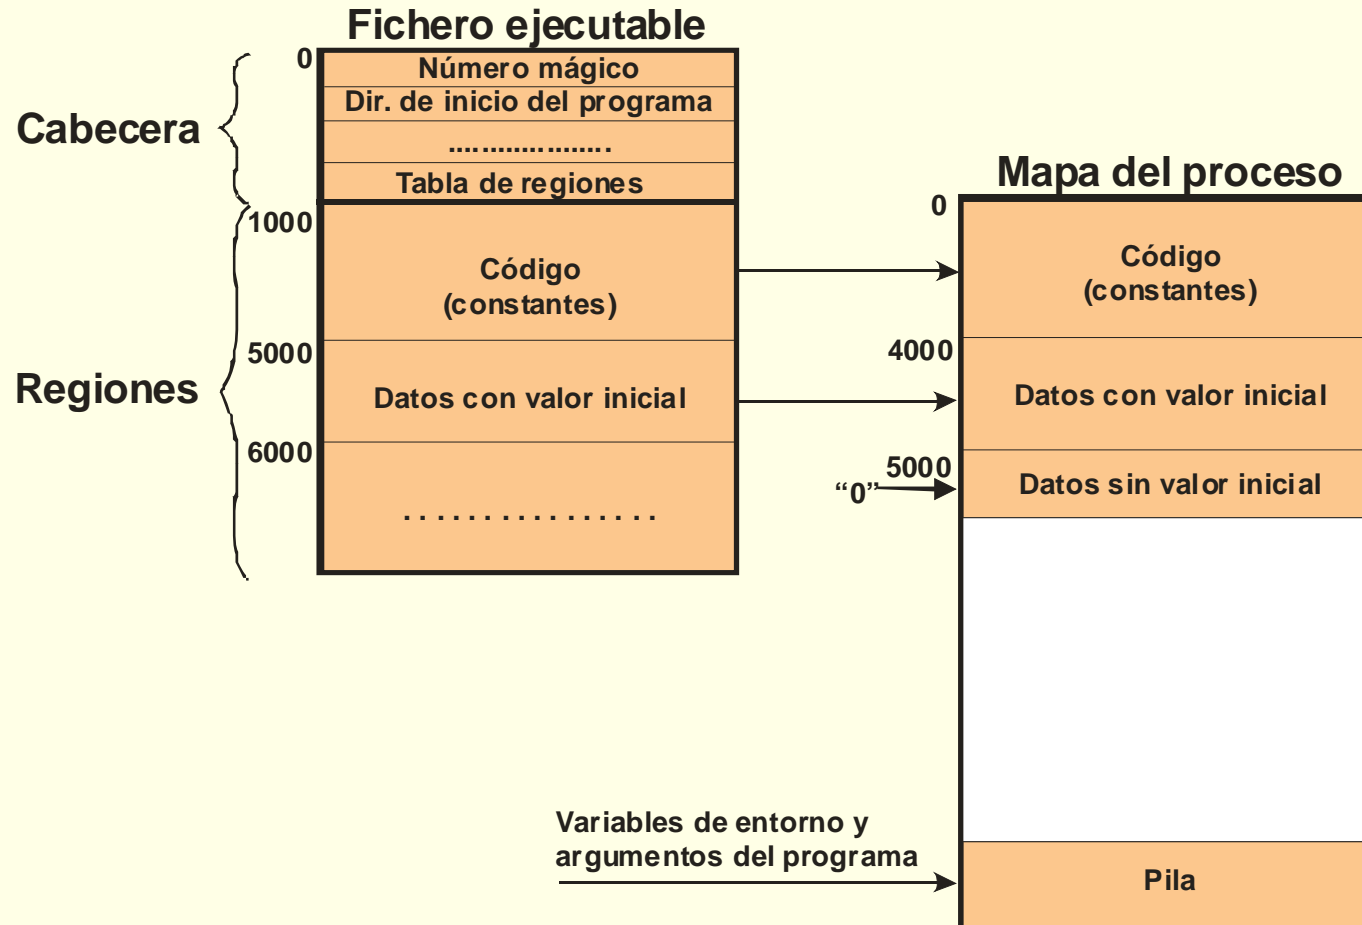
Fichero ejecutable

Cabecera

0

Número mágico

Dir. de inicio del programa

...................

Tabla de regiones

Regiones

1000

Código
(constantes)

5000

Datos con valor inicial

6000

. . . . . . . . . . . . . . . .

Mapa del proceso

0

Código
(constantes)

4000

Datos con valor inicial

5000

"0"

Datos sin valor inicial

Variables de entorno y argumentos del programa

Pila